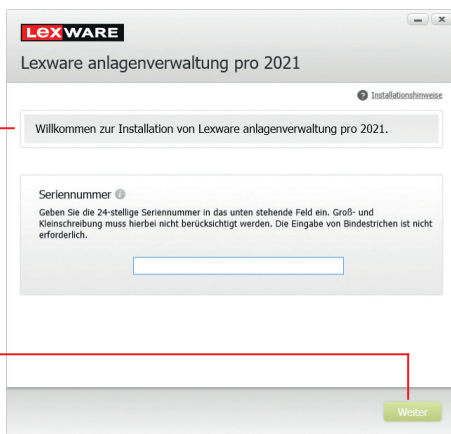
LEXWARE

Lexware anlagenverwaltung pro 2021

Installationshinweise

Willkommen zur Installation von Lexware anlagenverwaltung pro 2021.

Seriennummer

Geben Sie die 24-stellige Seriennummer in das unten stehende Feld ein. Groß- und Kleinschreibung muss hierbei nicht berücksichtigt werden. Die Eingabe von Bindestrichen ist nicht erforderlich.

Weiter